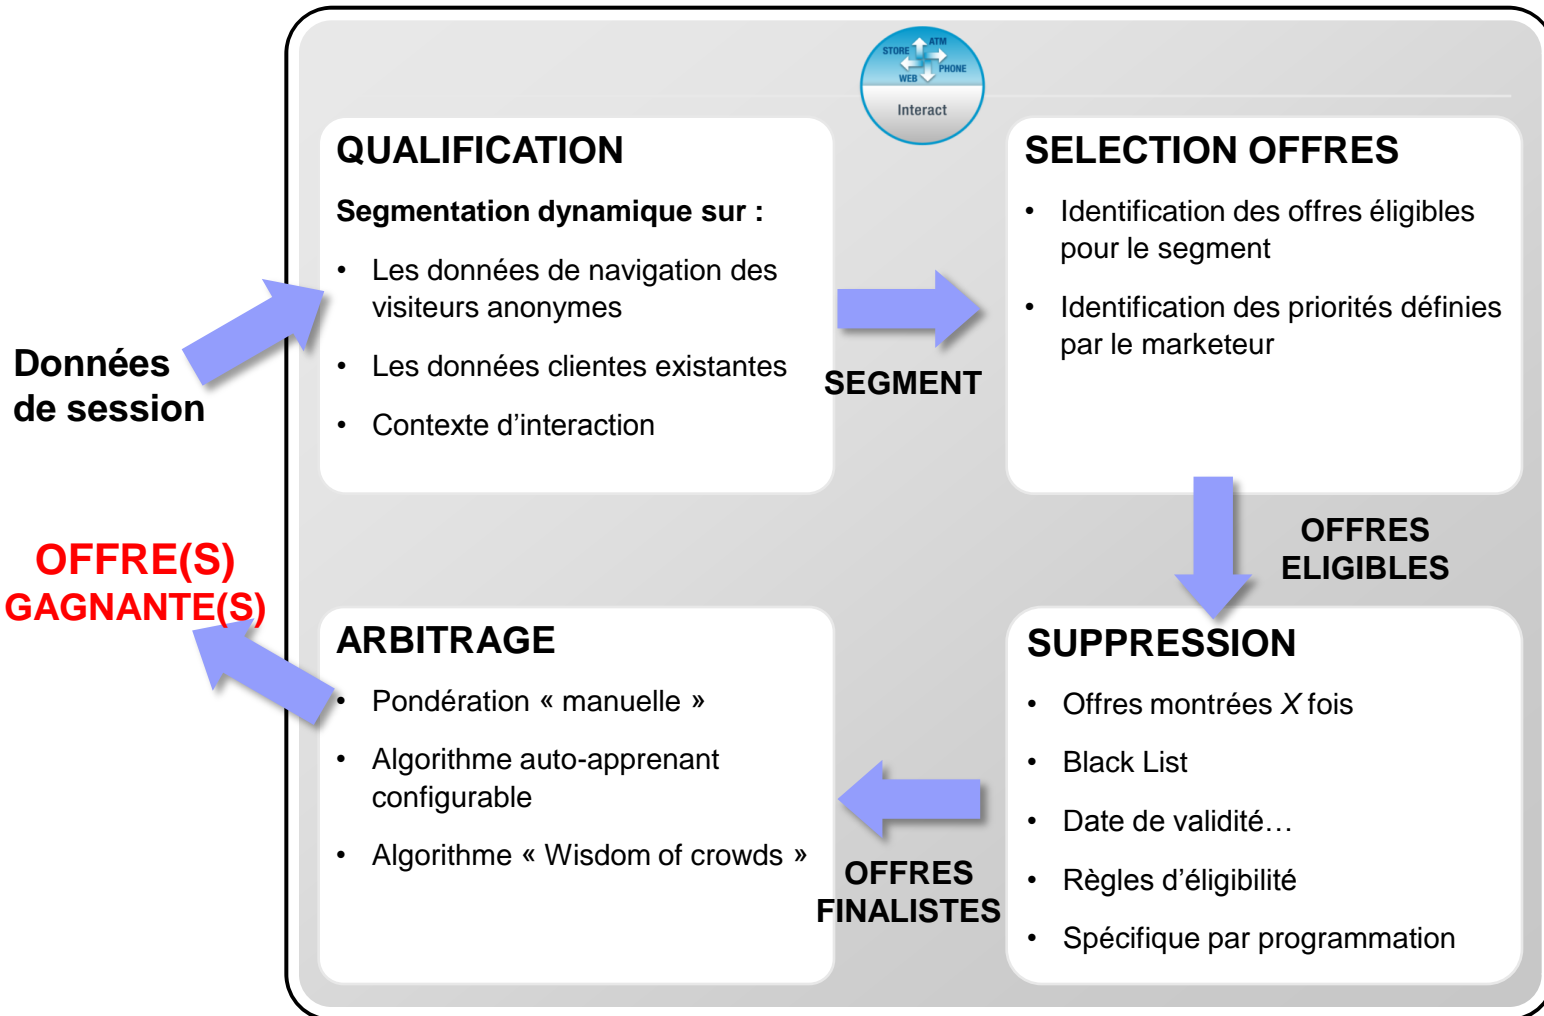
STORE ATM PHONE WEB
Interact

Données de session

QUALIFICATION

Segmentation dynamique sur :

• Les données de navigation des visiteurs anonymes

• Les données clientes existantes

• Contexte d'interaction

SEGMENT

SELECTION OFFRES

• Identification des offres éligibles pour le segment

• Identification des priorités définies par le marketeur

OFFRES ELIGIBLES

SUPPRESSION

• Offres montrées X fois

• Black List

• Date de validité…

• Règles d'éligibilité

• Spécifique par programmation

OFFRES FINALISTES

ARBITRAGE

• Pondération « manuelle »

• Algorithme auto-apprenant configurable

• Algorithme « Wisdom of crowds »

OFFRE(S) GAGNANTE(S)